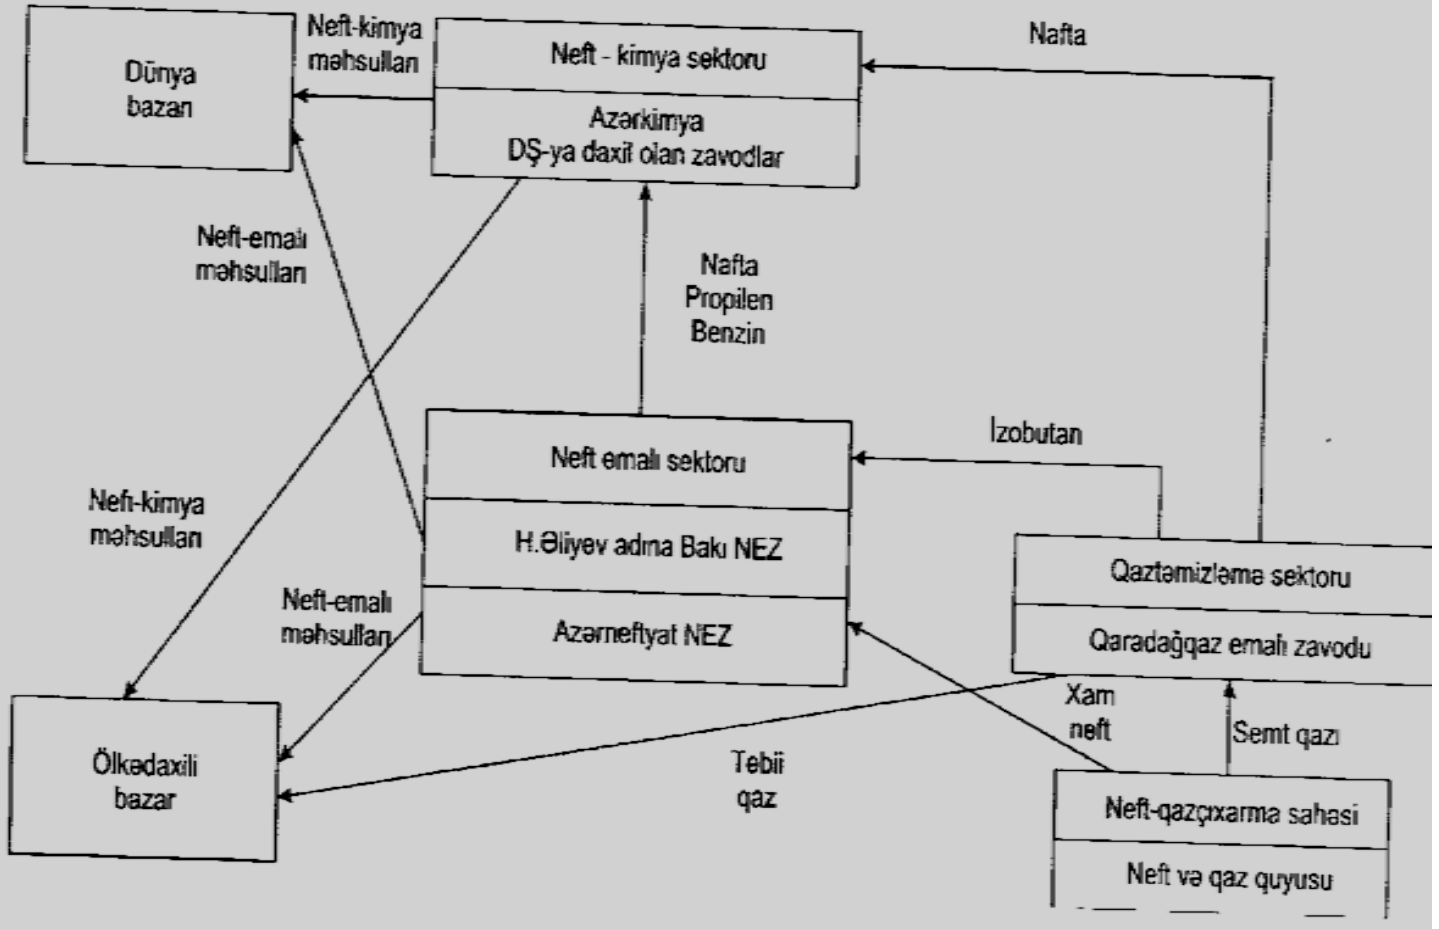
Dünya bazarı

Neft-kimya məhsulları

Neft - kimya sektoru

Azərkimya
DŞ-ya daxil olan zavodlar

Nafta

Neft-emalı məhsulları

Nafta
Propilen
Benzin

Neft-kimya məhsulları

Neft emalı sektoru

H.Əliyev adına Bakı NEZ

Azərneftyat NEZ

İzobutan

Qaztəmizləmə sektoru

Qaradağqaz emalı zavodu

Neft-emalı məhsulları

Ölkədaxili bazar

Xam neft

Semt qazı

Təbii qaz

Neft-qazçıxarma sahəsi

Neft və qaz quyusu